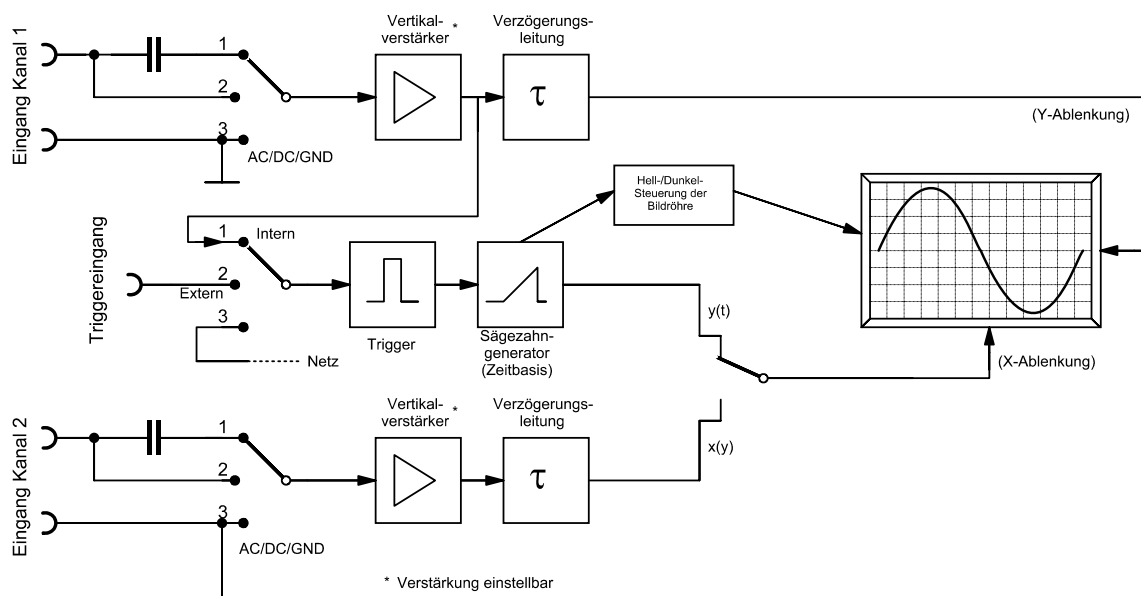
Eingang Kanal 1

1

2

3

AC/DC/GND

Vertikalverstärker *

Verzögerungsleitung

$\tau$

(Y-Ablenkung)

Hell-/Dunkel-Steuerung der Bildröhre

Triggereingang

1 Intern

2 Extern

3

Netz

Trigger

Sägezahngenerator (Zeitbasis)

y(t)

(X-Ablenkung)

x(y)

Eingang Kanal 2

1

2

3

AC/DC/GND

Vertikalverstärker *

Verzögerungsleitung

$\tau$

* Verstärkung einstellbar